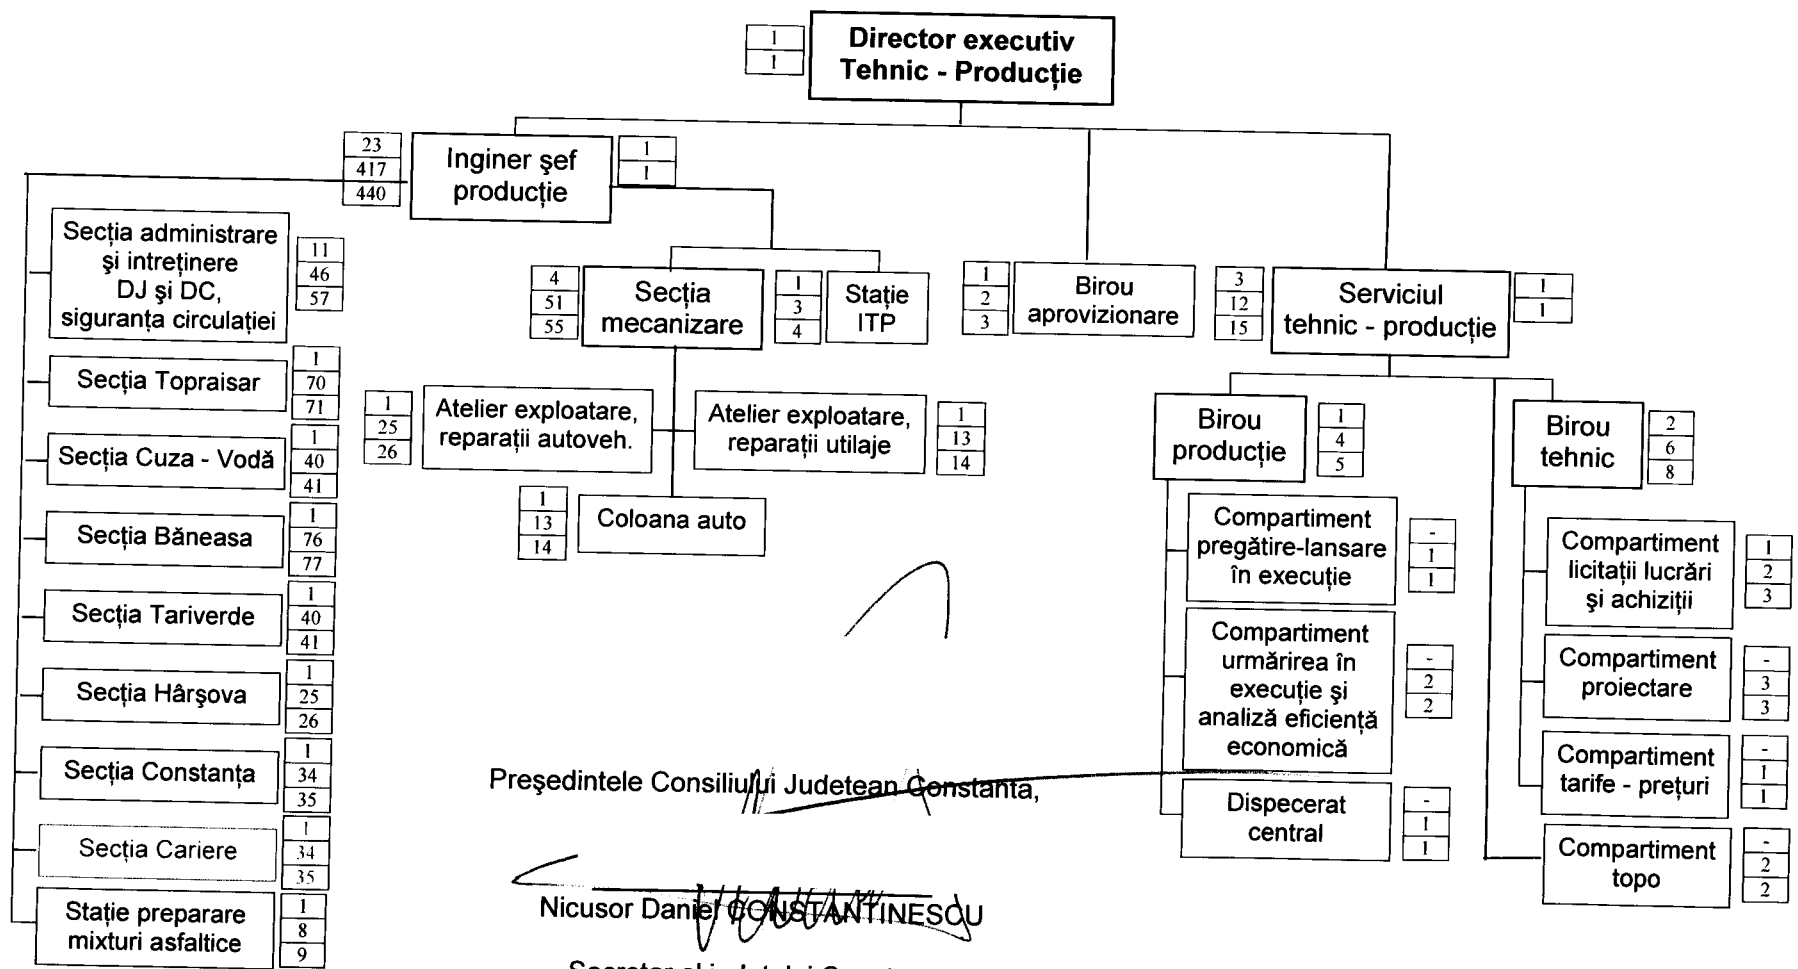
1
1
Director executiv Tehnic - Producție

23
417
440
Inginer şef producție
1
1

Secția administrare şi intreținere DJ şi DC, siguranța circulației
11
46
57

Secția Topraisar
1
70
71

Secția Cuza - Vodă
1
40
41

Secția Băneasa
1
76
77

Secția Tariverde
1
40
41

Secția Hârşova
1
25
26

Secția Constanța
1
34
35

Secția Cariere
1
34
35

Stație preparare mixturi asfaltice
1
8
9

4
51
55
Secția mecanizare
1
3
4
Stație ITP

1
25
26
Atelier exploatare, reparații autoveh.
Atelier exploatare, reparații utilaje
1
13
14

1
13
14
Coloana auto

1
2
3
Birou aprovizionare

3
12
15
Serviciul tehnic - producție
1
1

Birou producție
1
4
5

Compartiment pregătire-lansare în execuție
-
1
1

Compartiment urmărirea în execuție şi analiză eficiență economică
-
2
2

Dispecerat central
-
1
1

Birou tehnic
2
6
8

Compartiment licitații lucrări şi achiziții
1
2
3

Compartiment proiectare
-
3
3

Compartiment tarife - prețuri
-
1
1

Compartiment topo
-
2
2

Preşedintele Consiliului Judetean Constanta,

Nicusor Daniel CONSTANTINESCU

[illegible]